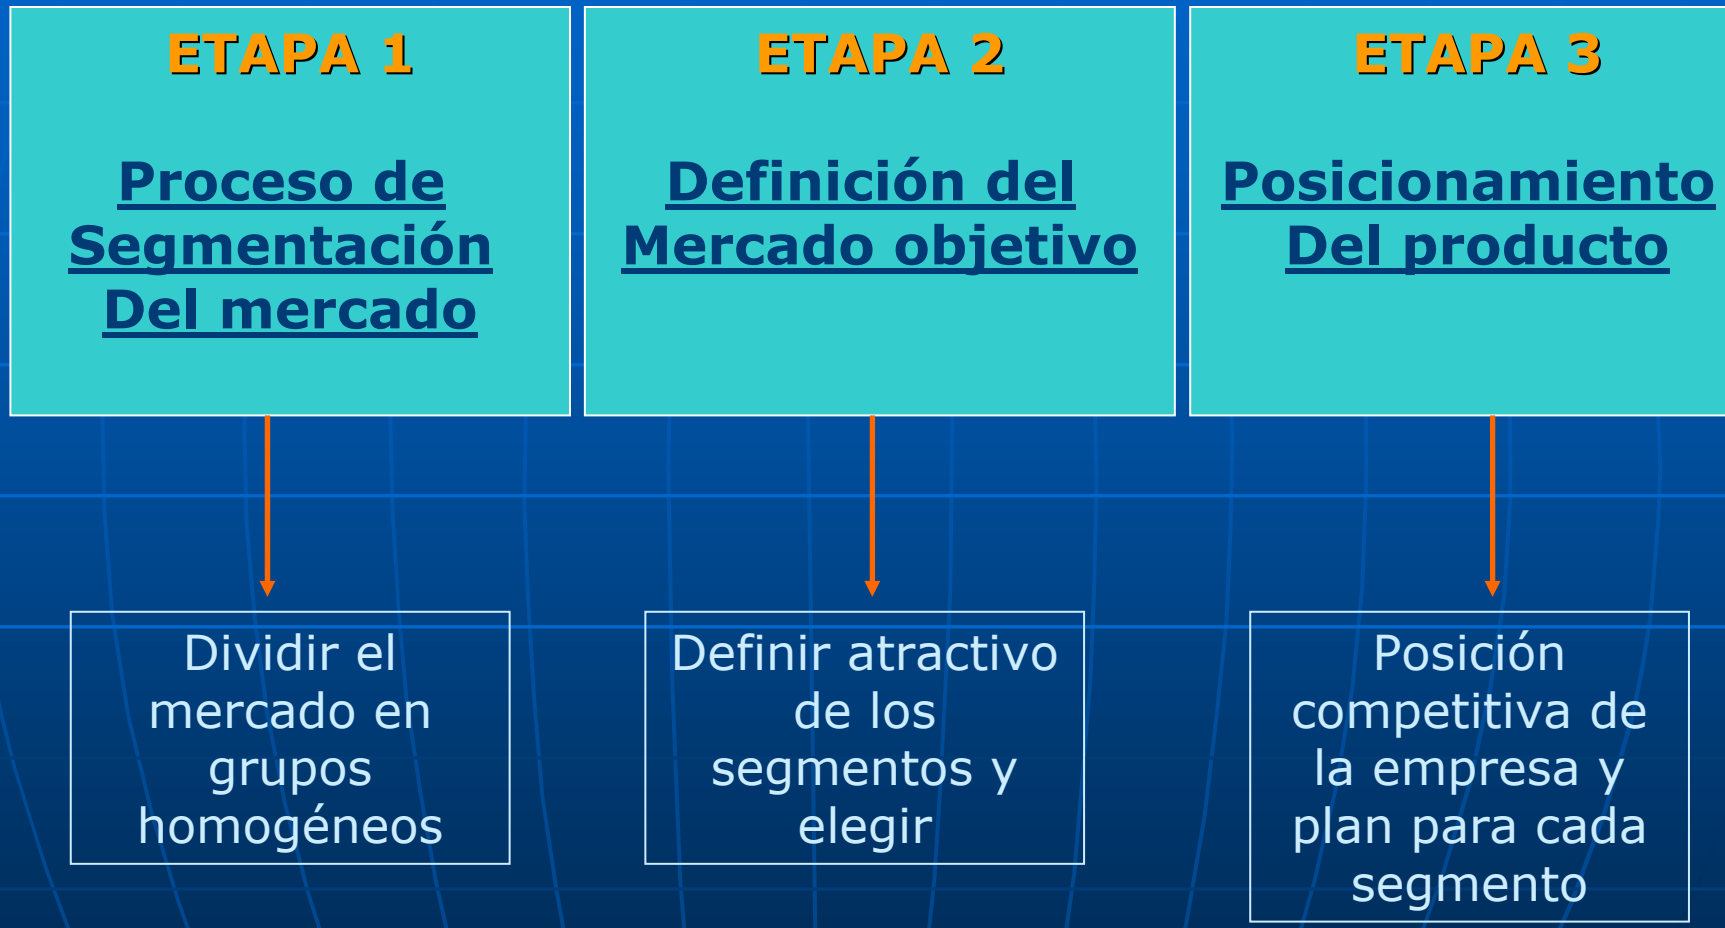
ETAPA 1

Proceso de Segmentación Del mercado

ETAPA 2

Definición del Mercado objetivo

ETAPA 3

Posicionamiento Del producto

Dividir el mercado en grupos homogéneos

Definir atractivo de los segmentos y elegir

Posición competitiva de la empresa y plan para cada segmento